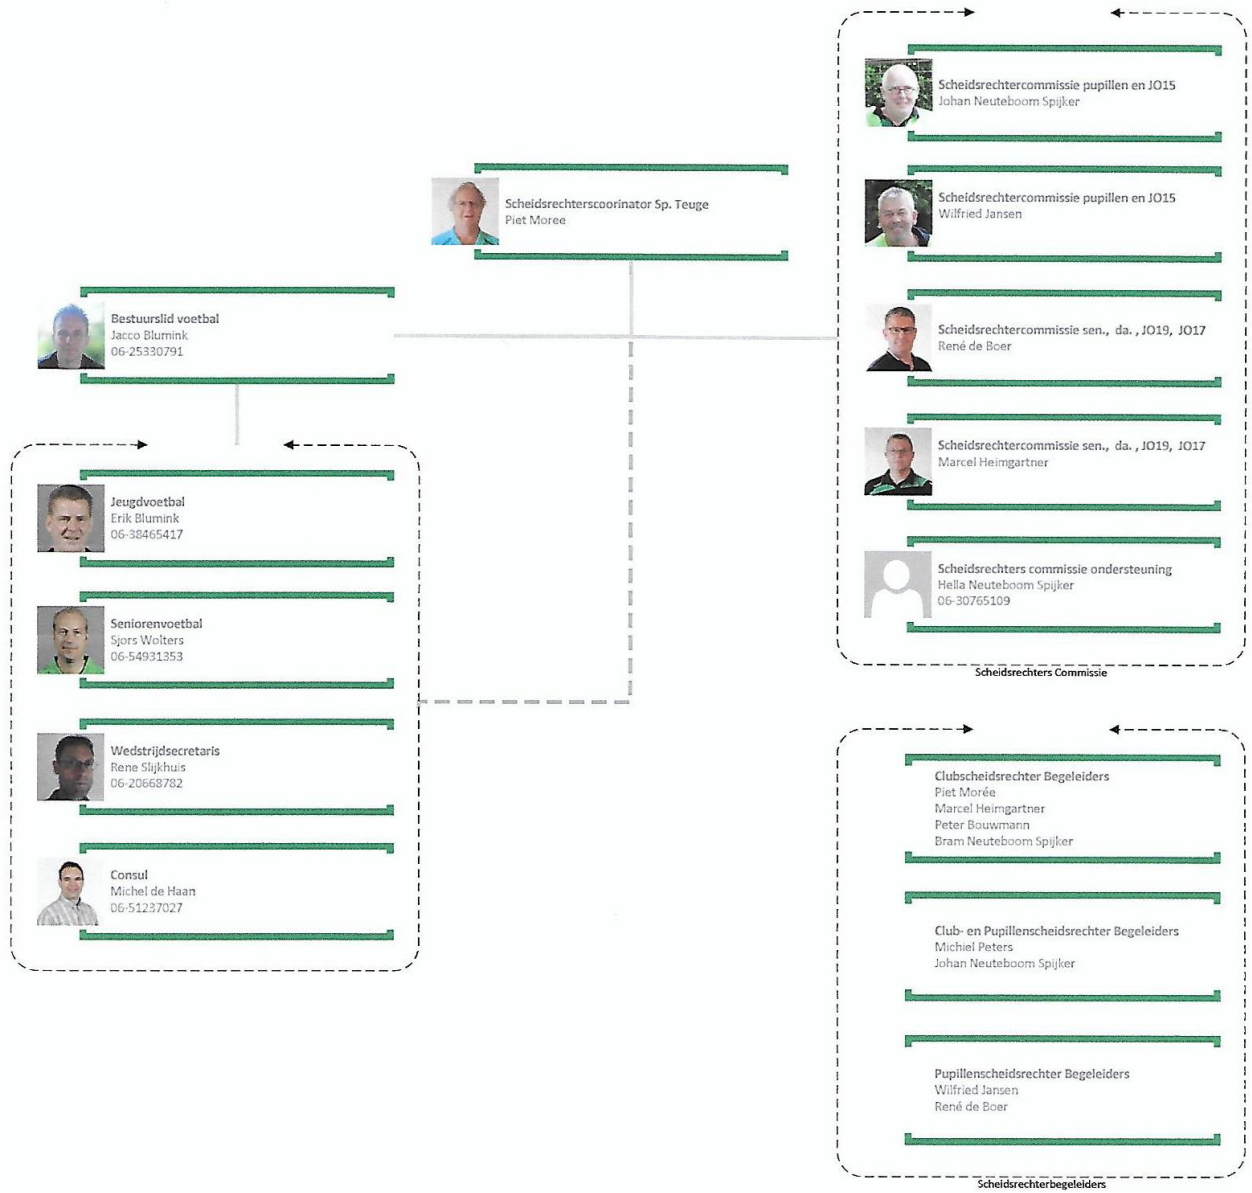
Scheidsrechterscoorinator Sp. Teuge
Piet Moree

Bestuurslid voetbal
Jacco Blumink
06-25330791

Jeugdvoetbal
Erik Blumink
06-38465417

Seniorenvoetbal
Sjors Wolters
06-54931353

Wedstrijdsecretaris
Rene Slijkhuis
06-20668782

Consul
Michel de Haan
06-51237027

Scheidsrechtercommissie pupillen en JO15
Johan Neuteboom Spijker

Scheidsrechtercommissie pupillen en JO15
Wilfried Jansen

Scheidsrechtercommissie sen., da. , JO19, JO17
René de Boer

Scheidsrechtercommissie sen., da. , JO19, JO17
Marcel Heimgartner

Scheidsrechters commissie ondersteuning
Hella Neuteboom Spijker
06-30765109

Scheidsrechters Commissie

Clubscheidsrechter Begeleiders
Piet Morée
Marcel Heimgartner
Peter Bouwmann
Bram Neuteboom Spijker

Club- en Pupillenscheidsrechter Begeleiders
Michiel Peters
Johan Neuteboom Spijker

Pupillenscheidsrechter Begeleiders
Wilfried Jansen
René de Boer

Scheidsrechterbegeleiders